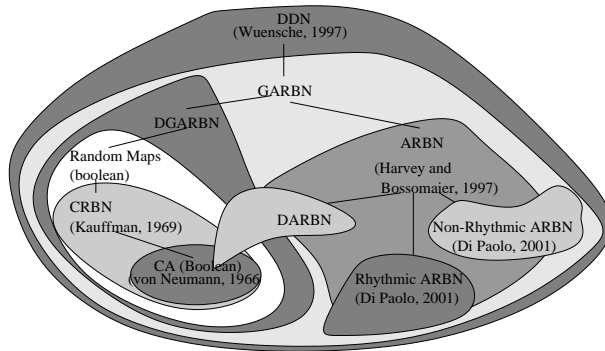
DDN
(Wuensche, 1997)

GARBN

DGARBN

ARBN

Random Maps
(boolean)

(Harvey and
Bossomaier, 1997)

CRBN
(Kauffman, 1969)

DARBN

Non-Rhythmic ARBN
(Di Paolo, 2001)

CA (Boolean)
von Neumann, 1966

Rhythmic ARBN
(Di Paolo, 2001)